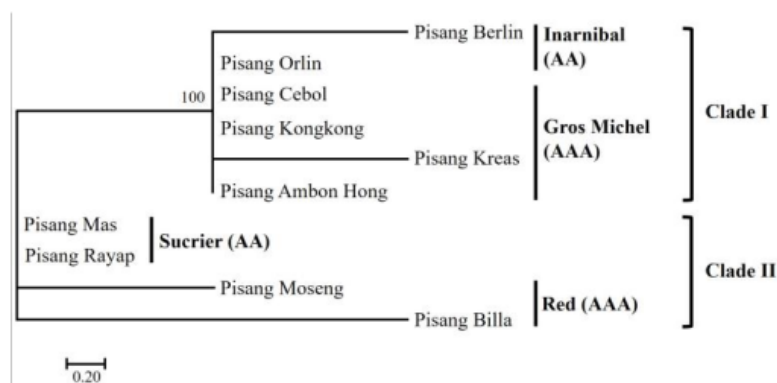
Pisang Berlin
Inarnibal (AA)
Pisang Orlin
100
Pisang Cebol
Pisang Kongkong
Gros Michel (AAA)
Pisang Kreas
Clade I
Pisang Ambon Hong
Pisang Mas
Pisang Rayap
Sucrier (AA)
Clade II
Pisang Moseng
Red (AAA)
Pisang Billa
0.20